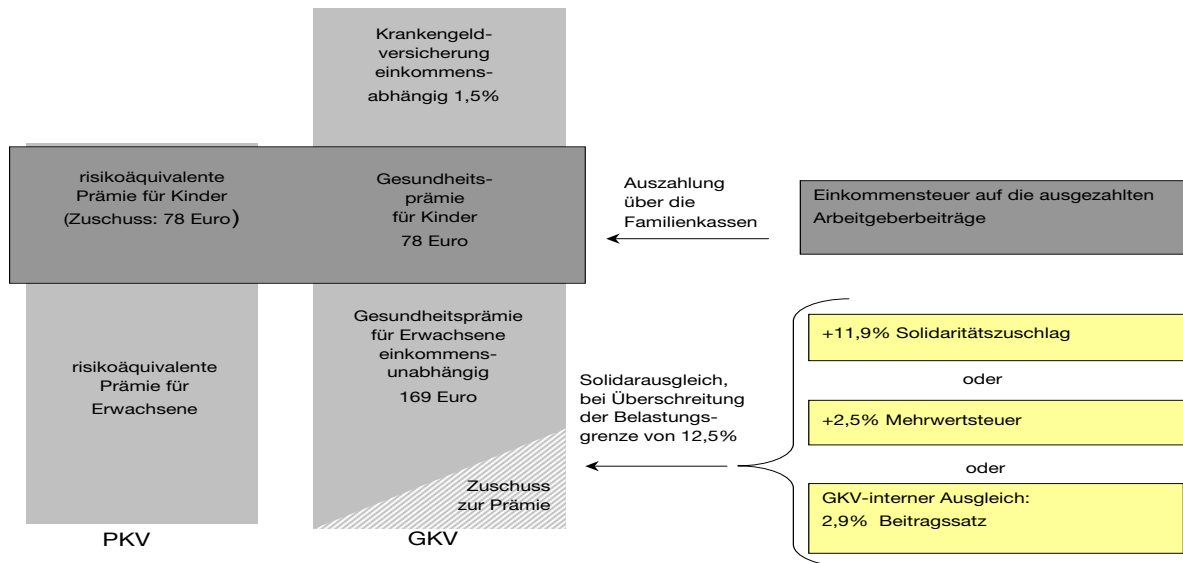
Krankengeldversicherung einkommensabhängig 1,5%

risikoäquivalente Prämie für Kinder (Zuschuss: 78 Euro)

Gesundheitsprämie für Kinder 78 Euro

Auszahlung über die Familienkassen

Einkommensteuer auf die ausgezahlten Arbeitgeberbeiträge

risikoäquivalente Prämie für Erwachsene

Gesundheitsprämie für Erwachsene einkommensunabhängig 169 Euro

Zuschuss zur Prämie

Solidarausgleich, bei Überschreitung der Belastungsgrenze von 12,5%

+11,9% Solidaritätszuschlag

oder

+2,5% Mehrwertsteuer

oder

GKV-interner Ausgleich: 2,9% Beitragssatz

PKV

GKV